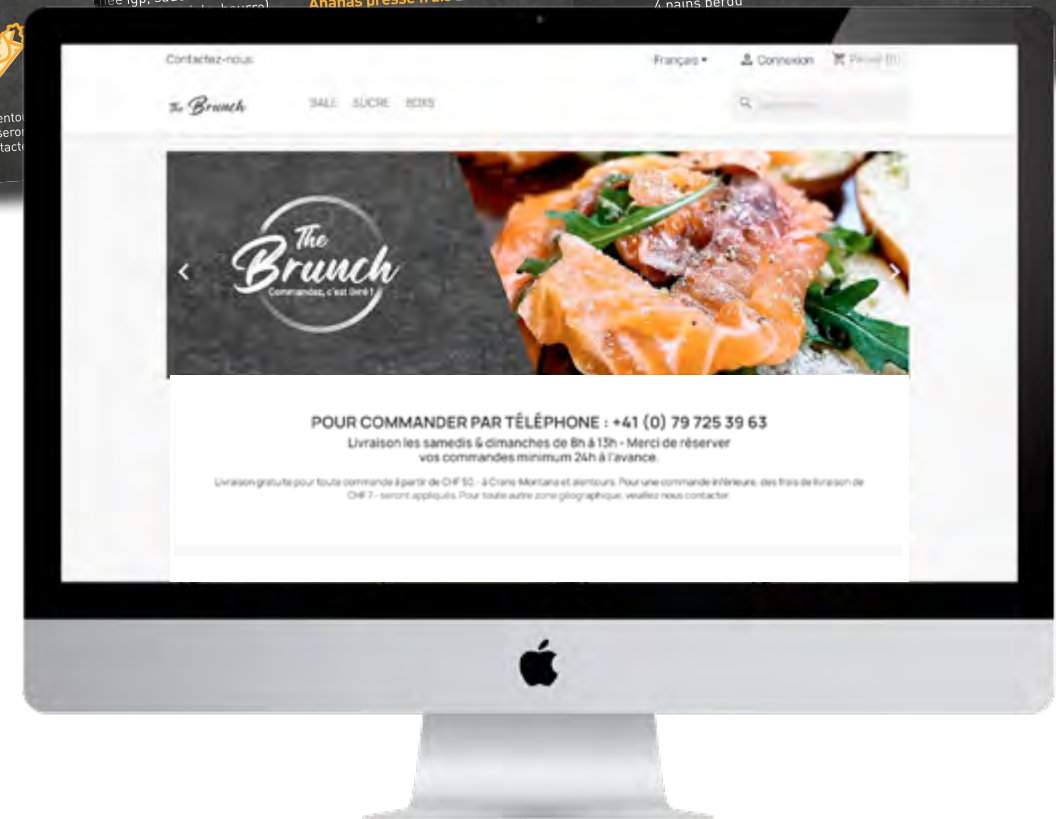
Ananas pressé frais

4 pains perdu

Contactez-nous

Français ▾

Connexion

Panier (0)

The Brunch

SALÉ SUCRÉ BOIS

The Brunch

Commandez, c'est livré !

POUR COMMANDER PAR TÉLÉPHONE : +41 (0) 79 725 39 63

Livraison les samedis & dimanches de 8h à 13h - Merci de réserver vos commandes minimum 24h à l'avance.

Livraison gratuite pour toute commande à partir de CHF 50.- à Crans-Montana et alentours. Pour une commande inférieure, des frais de livraison de CHF 7.- seront appliqués. Pour toute autre zone géographique, veuillez nous contacter.